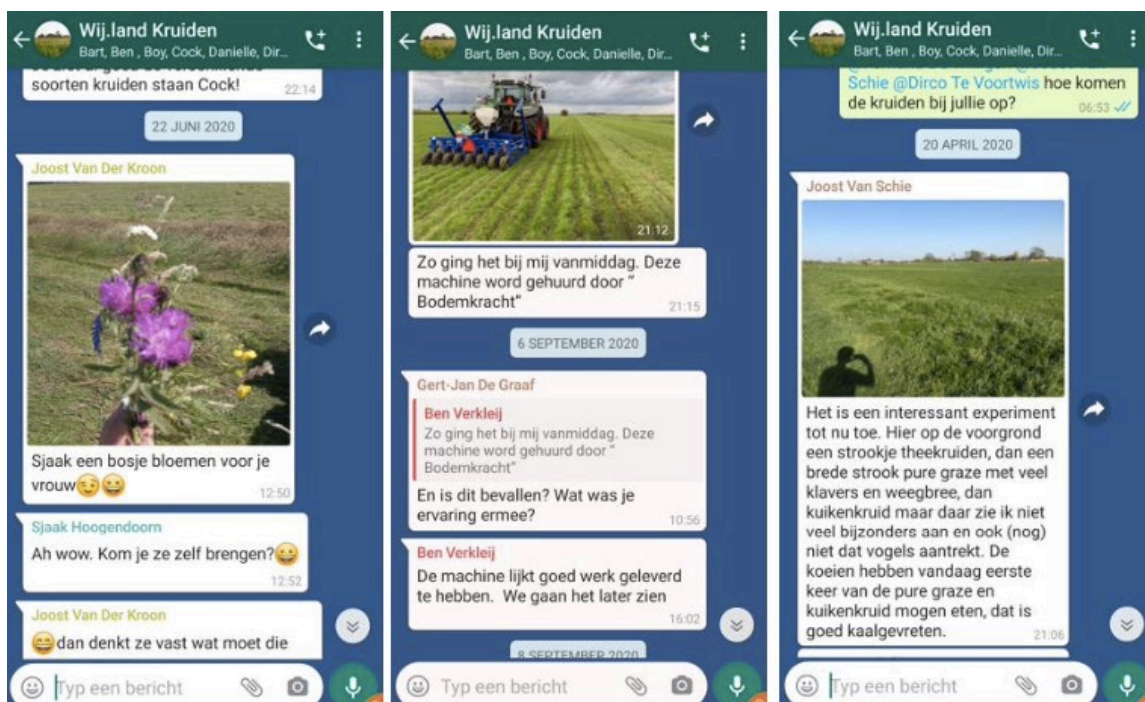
Wij.land Kruiden
Bart, Ben , Boy, Cock, Danielle, Dir...

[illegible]
soorten kruiden staan Cock! 22:14

22 JUNI 2020

Joost Van Der Kroon
Sjaak een bosje bloemen voor je vrouw😏😀 12:50

Sjaak Hoogendoorn
Ah wow. Kom je ze zelf brengen?😀 12:52

Joost Van Der Kroon
😄dan denkt ze vast wat moet die

Typ een bericht

Wij.land Kruiden
Bart, Ben , Boy, Cock, Danielle, Dir...

21:12
Zo ging het bij mij vanmiddag. Deze machine word gehuurd door " Bodemkracht" 21:15

6 SEPTEMBER 2020

Gert-Jan De Graaf
Ben Verkleij
Zo ging het bij mij vanmiddag. Deze machine word gehuurd door " Bodemkracht"
En is dit bevallen? Wat was je ervaring ermee? 10:56

Ben Verkleij
De machine lijkt goed werk geleverd te hebben. We gaan het later zien 16:02

8 SEPTEMBER 2020

Typ een bericht

Wij.land Kruiden
Bart, Ben , Boy, Cock, Danielle, Dir...

Schie @Dirco Te Voortwis hoe komen de kruiden bij jullie op? 06:53

20 APRIL 2020

Joost Van Schie
Het is een interessant experiment tot nu toe. Hier op de voorgrond een strookje theekruiden, dan een brede strook pure graze met veel klavers en weegbree, dan kuikenkruid maar daar zie ik niet veel bijzonders aan en ook (nog) niet dat vogels aantrekt. De koeien hebben vandaag eerste keer van de pure graze en kuikenkruid mogen eten, dat is goed kaalgevreten. 21:06

Typ een bericht